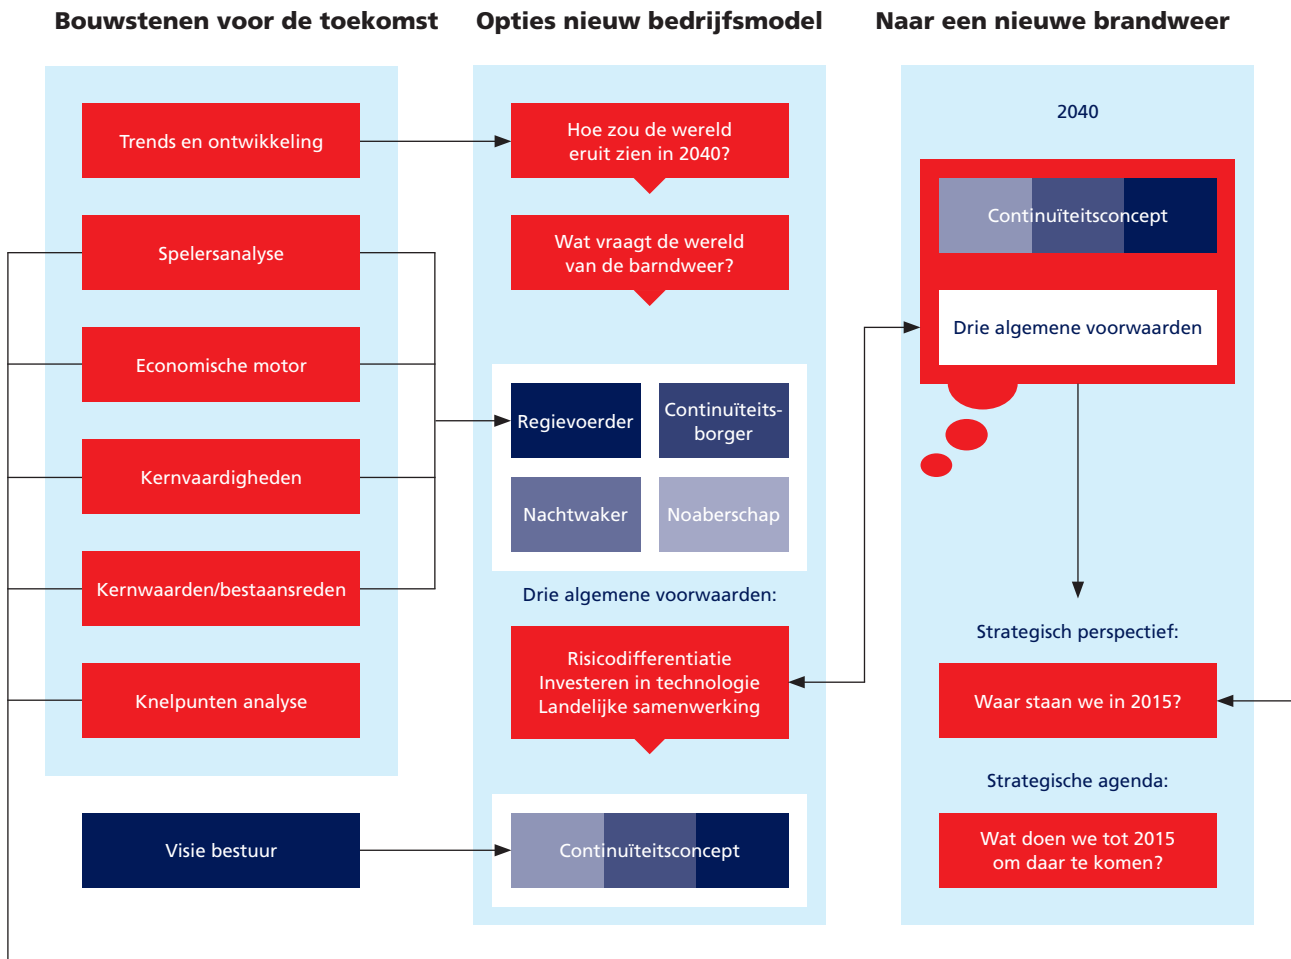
Bouwstenen voor de toekomst

Trends en ontwikkeling

Spelersanalyse

Economische motor

Kernvaardigheden

Kernwaarden/bestaansreden

Knelpunten analyse

Visie bestuur

Opties nieuw bedrijfsmodel

Hoe zou de wereld eruit zien in 2040?

Wat vraagt de wereld van de barndweer?

Regievoerder

Continuïteitsborger

Nachtwaker

Noaberschap

Drie algemene voorwaarden:

Risicodifferentiatie
Investeren in technologie
Landelijke samenwerking

Continuïteitsconcept

Naar een nieuwe brandweer

2040

Continuïteitsconcept

Drie algemene voorwaarden

Strategisch perspectief:

Waar staan we in 2015?

Strategische agenda:

Wat doen we tot 2015 om daar te komen?